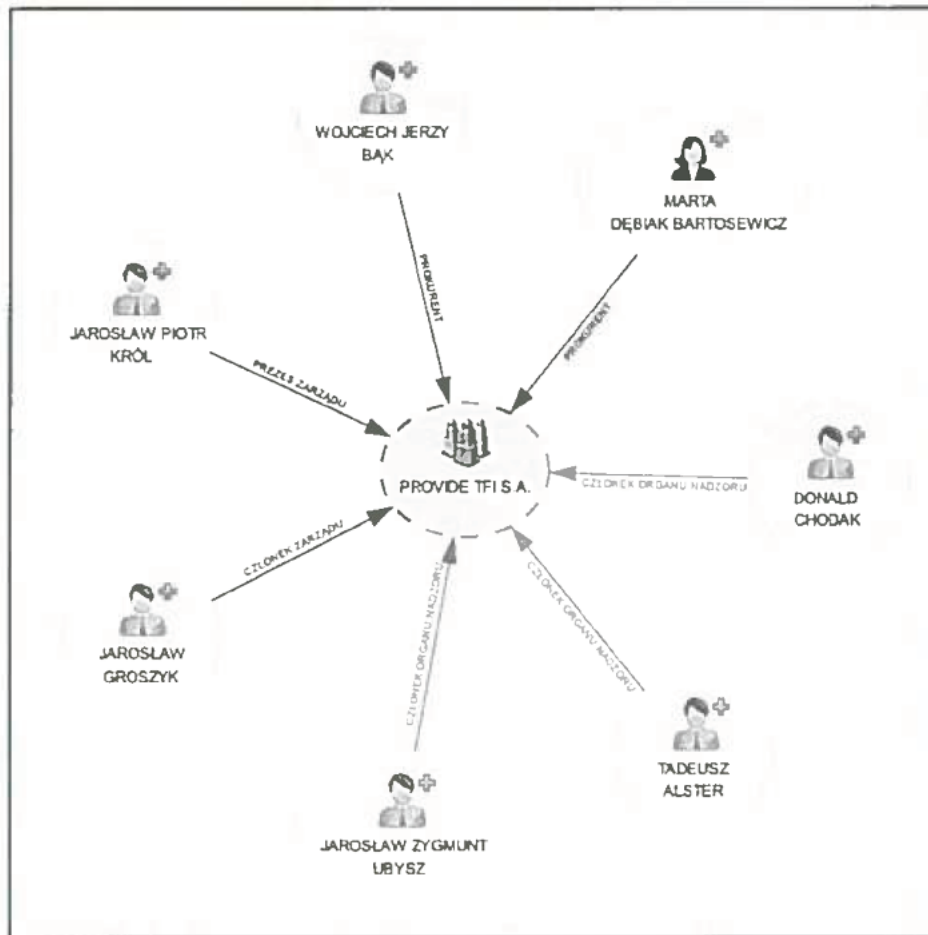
WOJCIECH JERZY BĄK

PROKURENT

MARTA DĘBIAK BARTOSEWICZ

PROKURENT

JAROSŁAW PIOTR KRÓL

PREZES ZARZĄDU

PROVIDE TFI S.A.

CZŁONEK ORGANU NADZORU

DONALD CHODAK

CZŁONEK ZARZĄDU

JAROSŁAW GROSZYK

CZŁONEK ORGANU NADZORU

CZŁONEK ORGANU NADZORU

TADEUSZ ALSTER

JAROSŁAW ZYGMUNT UBYSZ